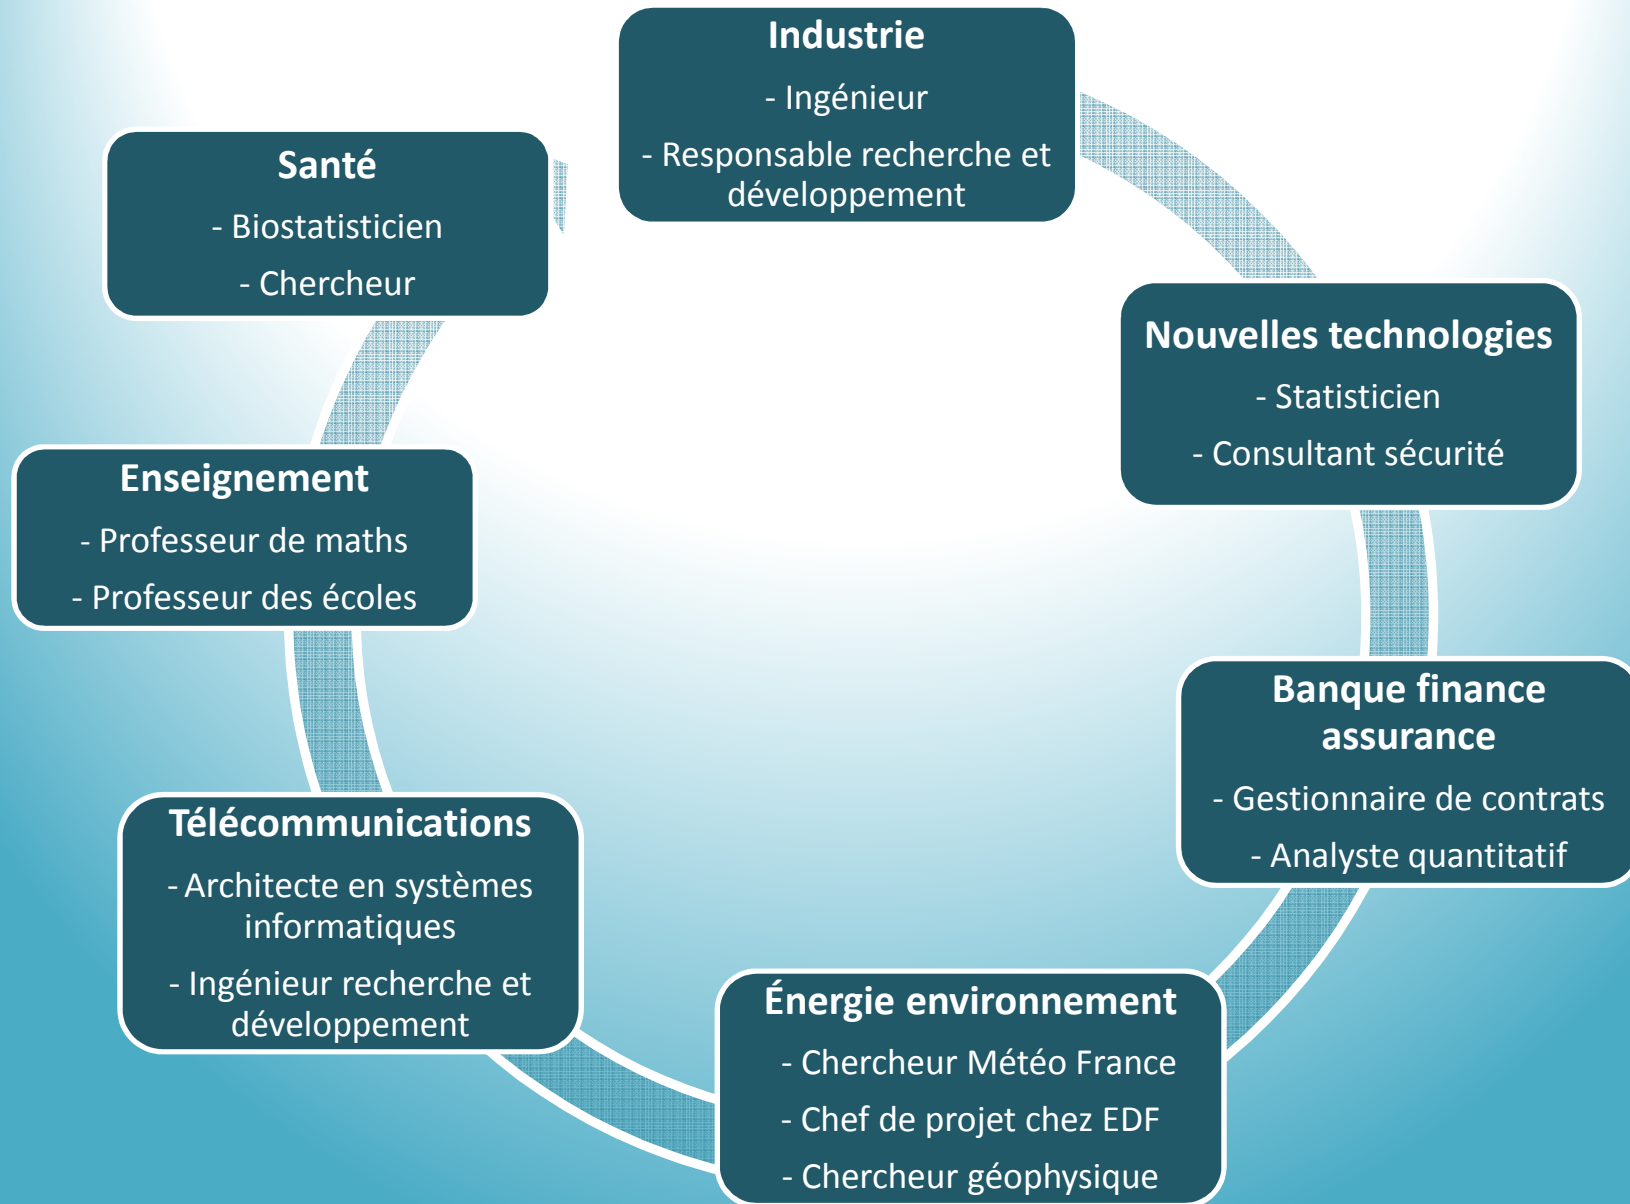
Industrie

- Ingénieur

- Responsable recherche et développement

Nouvelles technologies

- Statisticien

- Consultant sécurité

Banque finance assurance

- Gestionnaire de contrats

- Analyste quantitatif

Énergie environnement

- Chercheur Météo France

- Chef de projet chez EDF

- Chercheur géophysique

Télécommunications

- Architecte en systèmes informatiques

- Ingénieur recherche et développement

Enseignement

- Professeur de maths

- Professeur des écoles

Santé

- Biostatisticien

- Chercheur